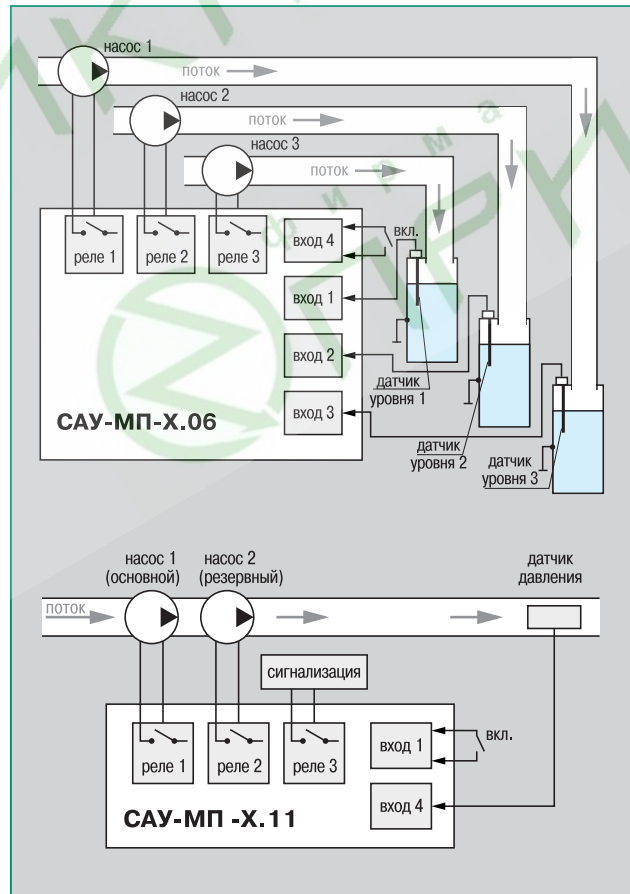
насос 1
поток
насос 2
поток
насос 3
поток
реле 1
реле 2
реле 3
вход 4
вкл.
вход 1
вход 2
вход 3
датчик уровня 1
датчик уровня 2
датчик уровня 3
САУ-МП-Х.06

насос 1 (основной)
насос 2 (резервный)
датчик давления
поток
сигнализация
реле 1
реле 2
реле 3
вход 1
вкл.
вход 4
САУ-МП -Х.11